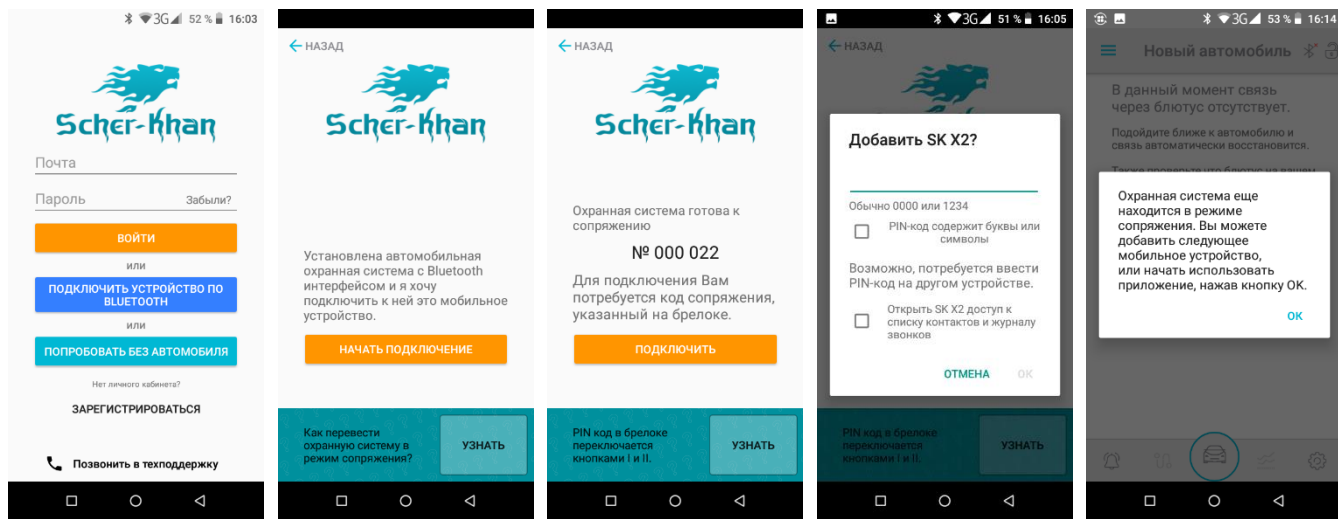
3G 52 % 16:03

Scher-Khan

Почта

Пароль

Забыли?

ВОЙТИ

или

ПОДКЛЮЧИТЬ УСТРОЙСТВО ПО BLUETOOTH

или

ПОПРОБОВАТЬ БЕЗ АВТОМОБИЛЯ

Нет личного кабинета?

ЗАРЕГИСТРИРОВАТЬСЯ

Позвонить в техподдержку

НАЗАД

Scher-Khan

Установлена автомобильная охранная система с Bluetooth интерфейсом и я хочу подключить к ней это мобильное устройство.

НАЧАТЬ ПОДКЛЮЧЕНИЕ

Как перевести охранную систему в режим сопряжения?

УЗНАТЬ

НАЗАД

Scher-Khan

Охранная система готова к сопряжению

№ 000 022

Для подключения Вам потребуется код сопряжения, указанный на брелоке.

ПОДКЛЮЧИТЬ

PIN код в брелоке переключается кнопками I и II.

УЗНАТЬ

3G 51 % 16:05

НАЗАД

Добавить SK X2?

Обычно 0000 или 1234

PIN-код содержит буквы или символы

Возможно, потребуется ввести PIN-код на другом устройстве.

Открыть SK X2 доступ к списку контактов и журналу звонков

ОТМЕНА

OK

PIN код в брелоке переключается кнопками I и II.

УЗНАТЬ

3G 53 % 16:14

Новый автомобиль

В данный момент связь через блютус отсутствует.

Подойдите ближе к автомобилю и связь автоматически восстановится.

Охранная система еще находится в режиме сопряжения. Вы можете добавить следующее мобильное устройство, или начать использовать приложение, нажав кнопку OK.

OK